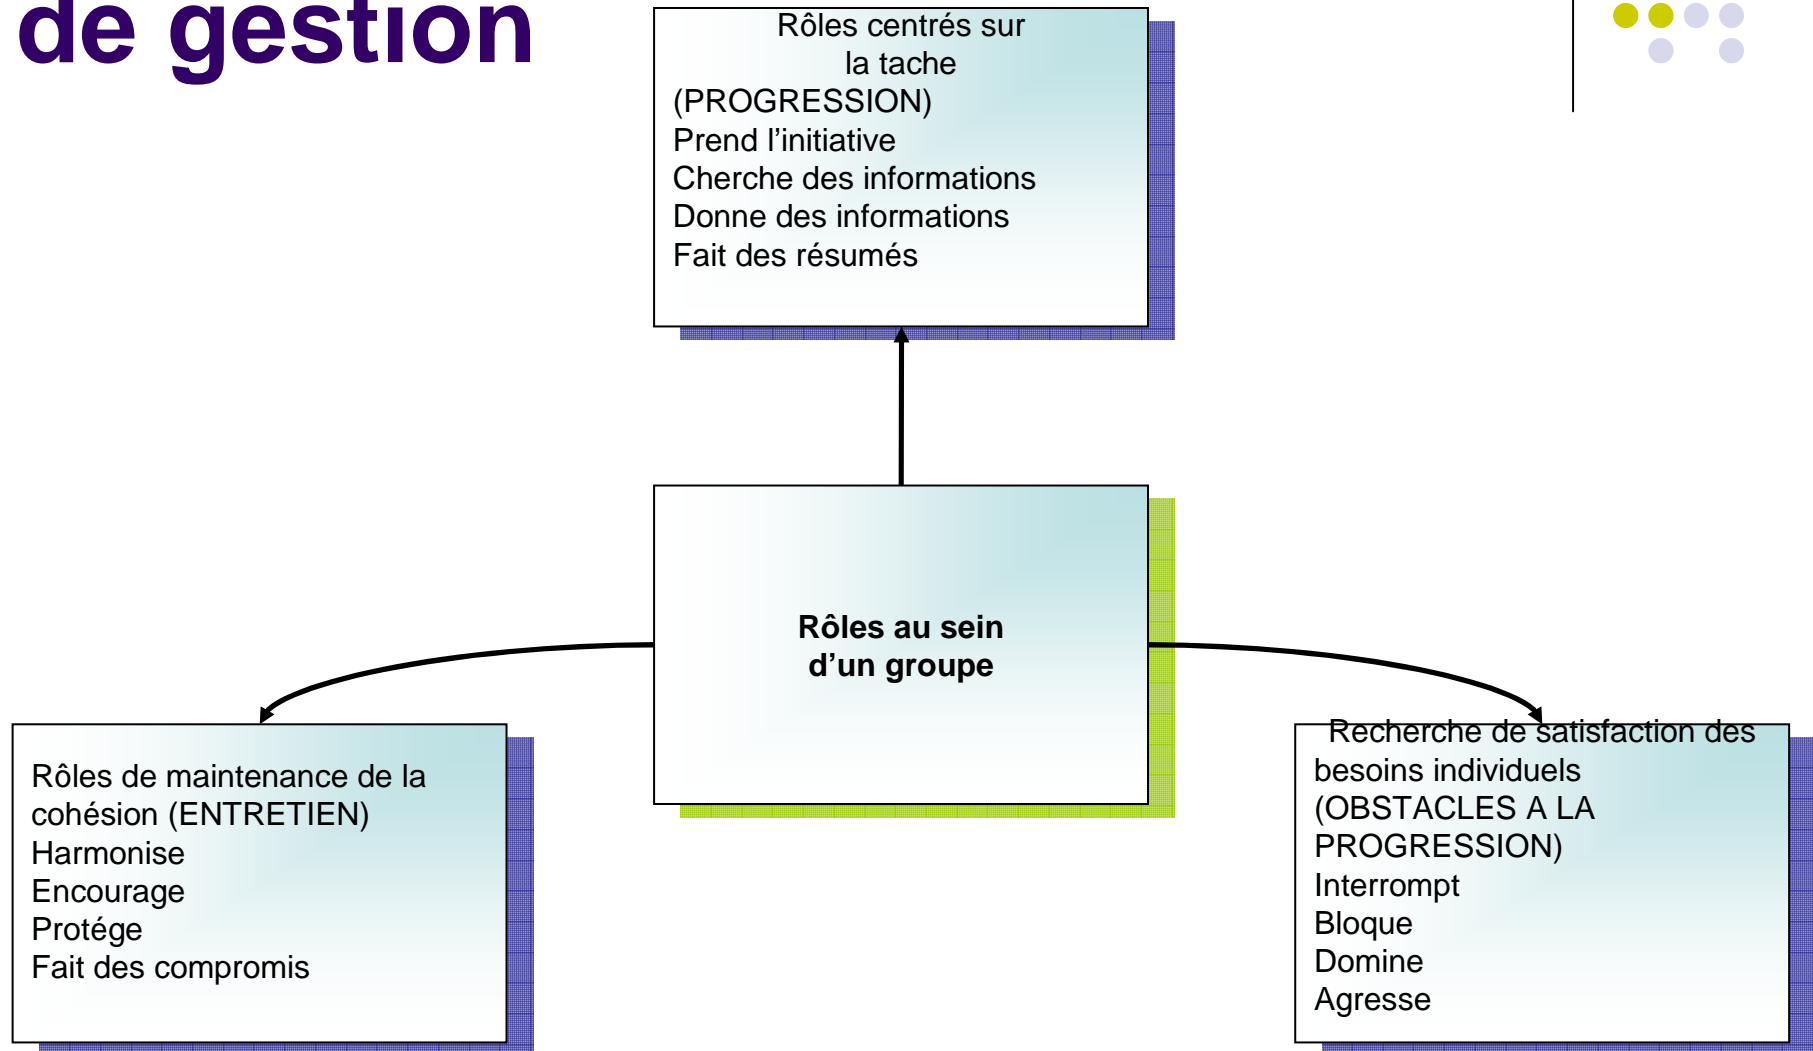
de gestion

Rôles centrés sur la tache
(PROGRESSION)
Prend l'initiative
Cherche des informations
Donne des informations
Fait des résumés

Rôles au sein d'un groupe

Rôles de maintenance de la cohésion (ENTRETIEN)
Harmonise
Encourage
Protége
Fait des compromis

Recherche de satisfaction des besoins individuels
(OBSTACLES A LA PROGRESSION)
Interrompt
Bloque
Domine
Agresse